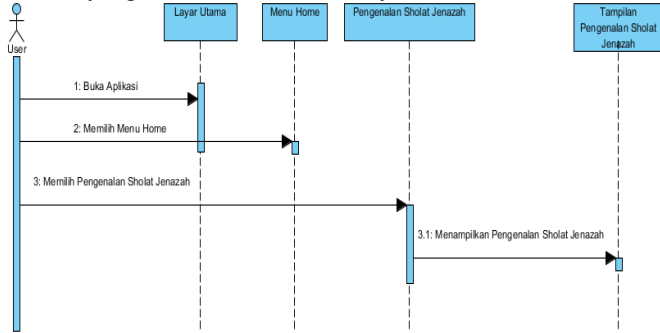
User

Layar Utama

Menu Home

Pengenalan Sholat Jenazah

Tampilan Pengenalan Sholat Jenazah

1: Buka Aplikasi

2: Memilih Menu Home

3: Memilih Pengenalan Sholat Jenazah

3.1: Menampilkan Pengenalan Sholat Jenazah